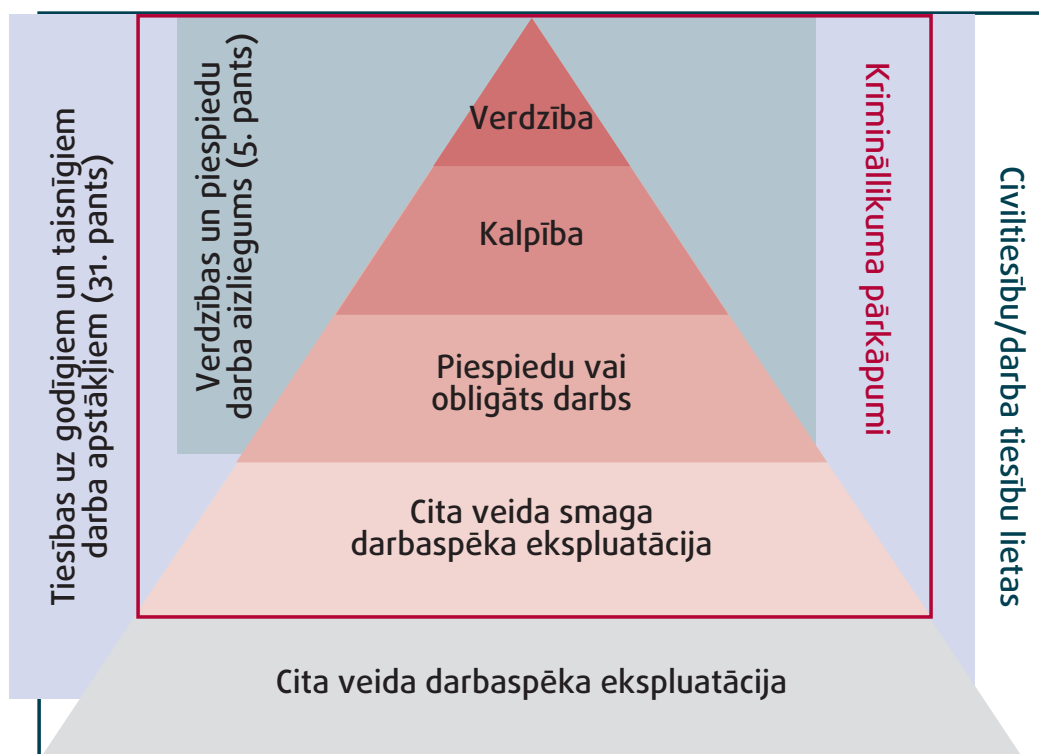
Tiesības uz godīgiem un taisnīgiem darba apstākļiem (31. pants)

Verdzības un piespiedu darba aizliegums (5. pants)

Verdzība

Kalpība

Piespiedu vai obligāts darbs

Cita veida smaga darbaspēka ekspluatācija

Krimināllikuma pārkāpumi

Civiltiesību/darba tiesību lietas

Cita veida darbaspēka ekspluatācija